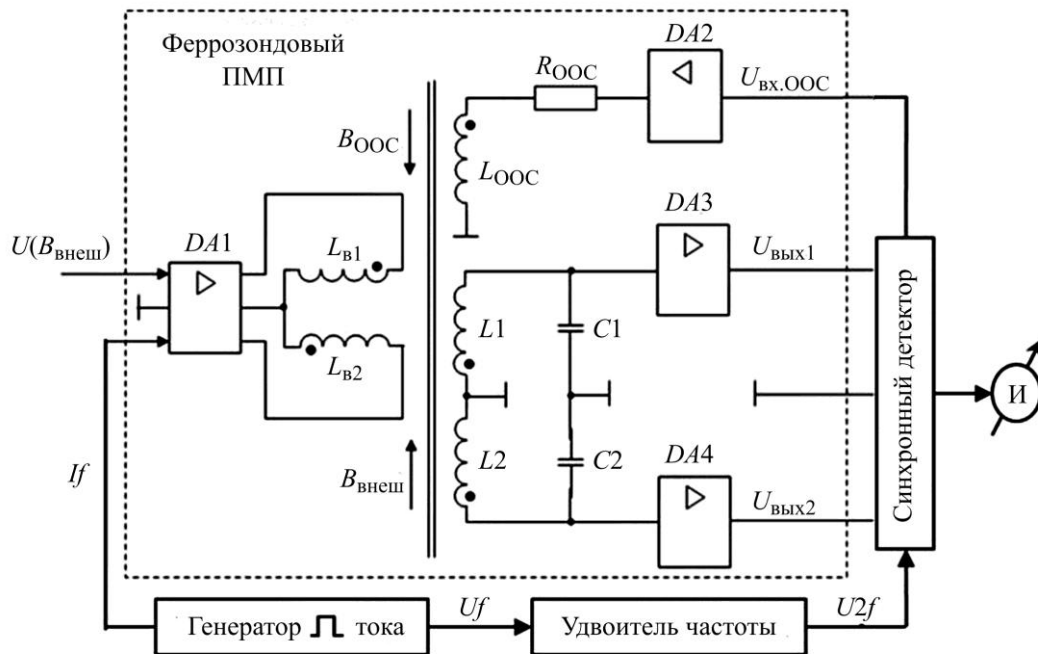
Феррозондовый ПМП

$R_{ООС}$

$DA2$

$U_{вх.ООС}$

$B_{ООС}$

$L_{ООС}$

$DA3$

$U(B_{внеш})$

$DA1$

$L_{в1}$

$U_{вых1}$

$L_{в2}$

$L1$

$C1$

Синхронный детектор

И

$L2$

$C2$

$DA4$

$If$

$B_{внеш}$

$U_{вых2}$

Генератор ⎍ тока

$Uf$

Удвоитель частоты

$U2f$